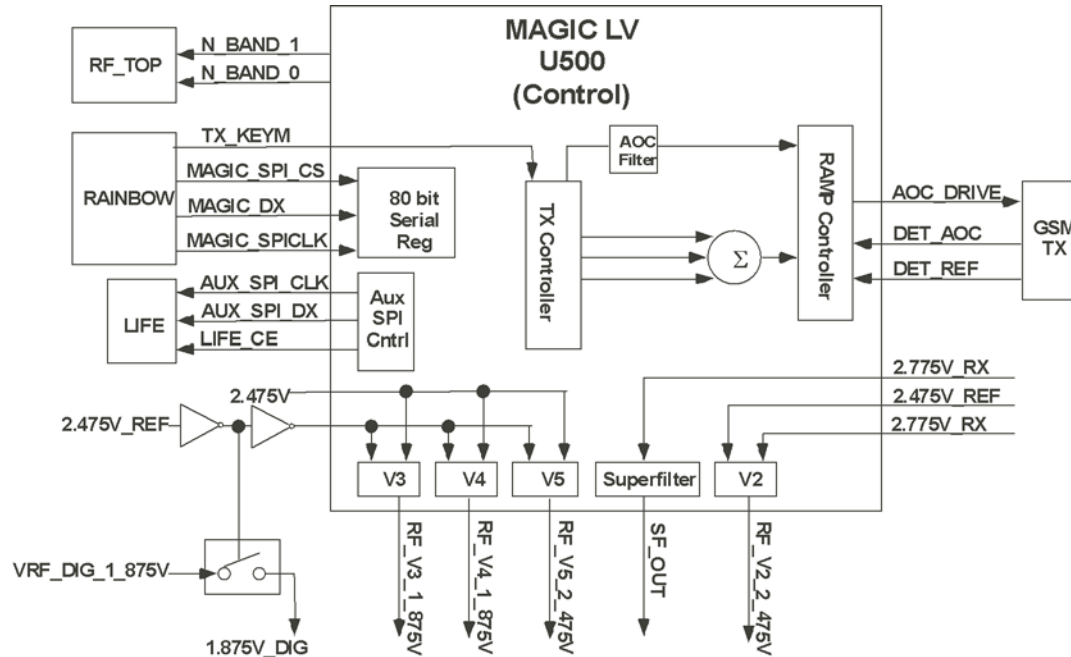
MAGIC LV
U500
(Control)

RF_TOP
N_BAND_1
N_BAND_0

RAINBOW
TX_KEYM
MAGIC_SPI_CS
MAGIC_DX
MAGIC_SPICLK

80 bit
Serial
Reg

AOC
Filter

TX Controller

$\Sigma$

RAMP Controller

AOC_DRIVE
DET_AOC
DET_REF

GSM
TX

LIFE
AUX_SPI_CLK
AUX_SPI_DX
LIFE_CE

Aux
SPI
Cntrl

2.475V_REF
2.475V

2.775V_RX
2.475V_REF
2.775V_RX

V3
V4
V5
Superfilter
V2

RF_V3_1_875V
RF_V4_1_875V
RF_V5_2_475V
SF_OUT
RF_V2_2_475V

VRF_DIG_1_875V
1.875V_DIG